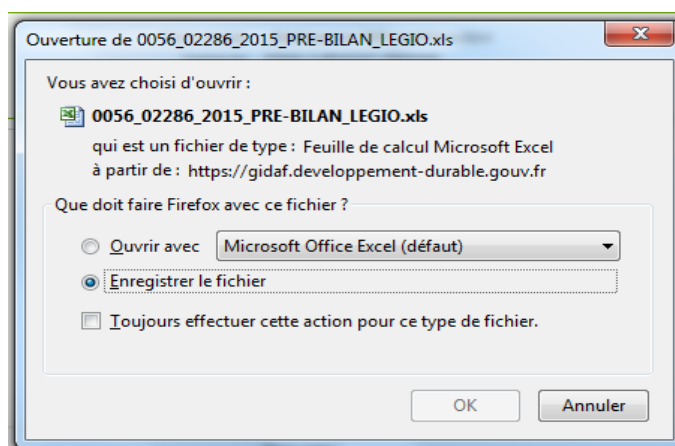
Ouverture de 0056_02286_2015_PRE-BILAN_LEGIO.xls

Vous avez choisi d'ouvrir :

0056_02286_2015_PRE-BILAN_LEGIO.xls

qui est un fichier de type : Feuille de calcul Microsoft Excel
à partir de : https://gidaf.developpement-durable.gouv.fr

Que doit faire Firefox avec ce fichier ?

Ouvrir avec Microsoft Office Excel (défaut)

Enregistrer le fichier

Toujours effectuer cette action pour ce type de fichier.

OK Annuler